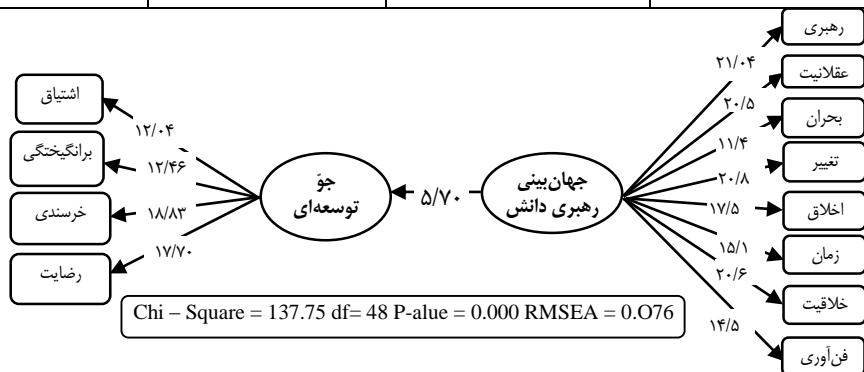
اشتیاق

برانگیختگی

خرسندی

رضایت

۱۲/۰۴

۱۲/۴۶

۱۸/۸۳

۱۷/۷۰

جوّ توسعه‌ای

۵/۷۰

جهان‌بینی رهبری دانش

رهبری

عقلانیت

بحران

تغییر

اخلاق

زمان

خلاقیت

فن‌آوری

۲۱/۰۴

۲۰/۵

۱۱/۴

۲۰/۸

۱۷/۵

۱۵/۱

۲۰/۶

۱۴/۵

Chi – Square = 137.75 df= 48 P-alue = 0.000 RMSEA = 0.O76